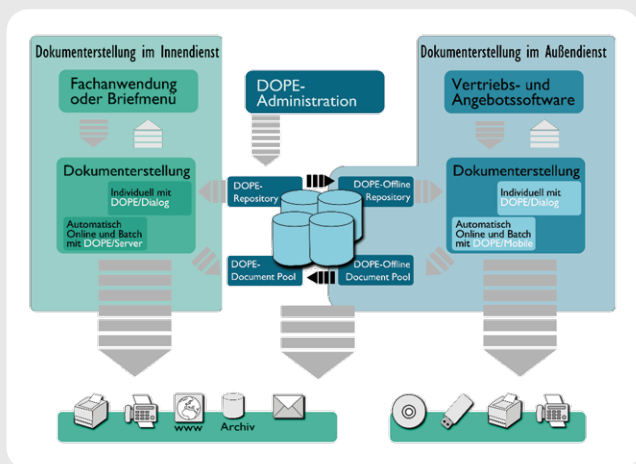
Dokumenterstellung im Innendienst

Fachanwendung oder Briefmenü

Dokumenterstellung

Individuell mit DOPE/Dialog

Automatisch Online und Batch mit DOPE/Server

DOPE-Administration

DOPE-Repository

DOPE-Offline Repository

DOPE-Document Pool

DOPE-Offline Document Pool

Dokumenterstellung im Außendienst

Vertriebs- und Angebotssoftware

Dokumenterstellung

Individuell mit DOPE/Dialog

Automatisch Online und Batch mit DOPE/Mobile

www

Archiv